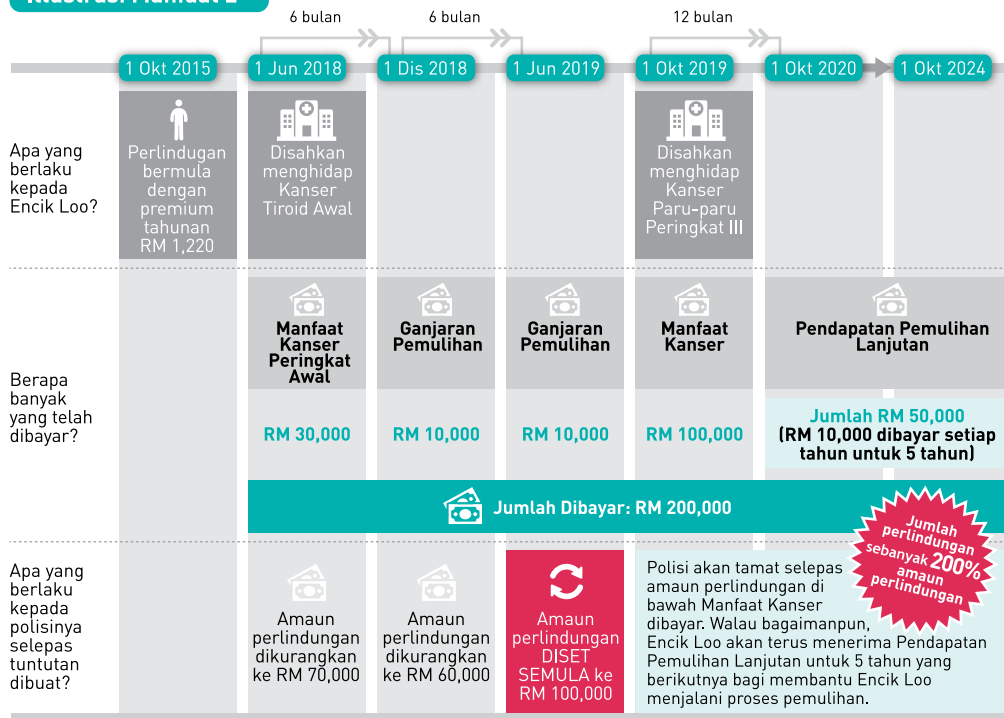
6 bulan

6 bulan

12 bulan

1 Okt 2015

1 Jun 2018

1 Dis 2018

1 Jun 2019

1 Okt 2019

1 Okt 2020

1 Okt 2024

Apa yang berlaku kepada Encik Loo?

Perlindungan bermula dengan premium tahunan RM 1,220

Disahkan menghidap Kanser Tiroid Awal

Disahkan menghidap Kanser Paru-paru Peringkat III

Berapa banyak yang telah dibayar?

Manfaat Kanser Peringkat Awal

RM 30,000

Ganjaran Pemulihan

RM 10,000

Ganjaran Pemulihan

RM 10,000

Manfaat Kanser

RM 100,000

Pendapatan Pemulihan Lanjutan

Jumlah RM 50,000 (RM 10,000 dibayar setiap tahun untuk 5 tahun)

Jumlah Dibayar: RM 200,000

Jumlah perlindungan sebanyak 200% amaun perlindungan

Apa yang berlaku kepada polisinya selepas tuntutan dibuat?

Amaun perlindungan dikurangkan ke RM 70,000

Amaun perlindungan dikurangkan ke RM 60,000

Amaun perlindungan DISET SEMULA ke RM 100,000

Polisi akan tamat selepas amaun perlindungan di bawah Manfaat Kanser dibayar. Walau bagaimanpun, Encik Loo akan terus menerima Pendapatan Pemulihan Lanjutan untuk 5 tahun yang berikutnya bagi membantu Encik Loo menjalani proses pemulihan.